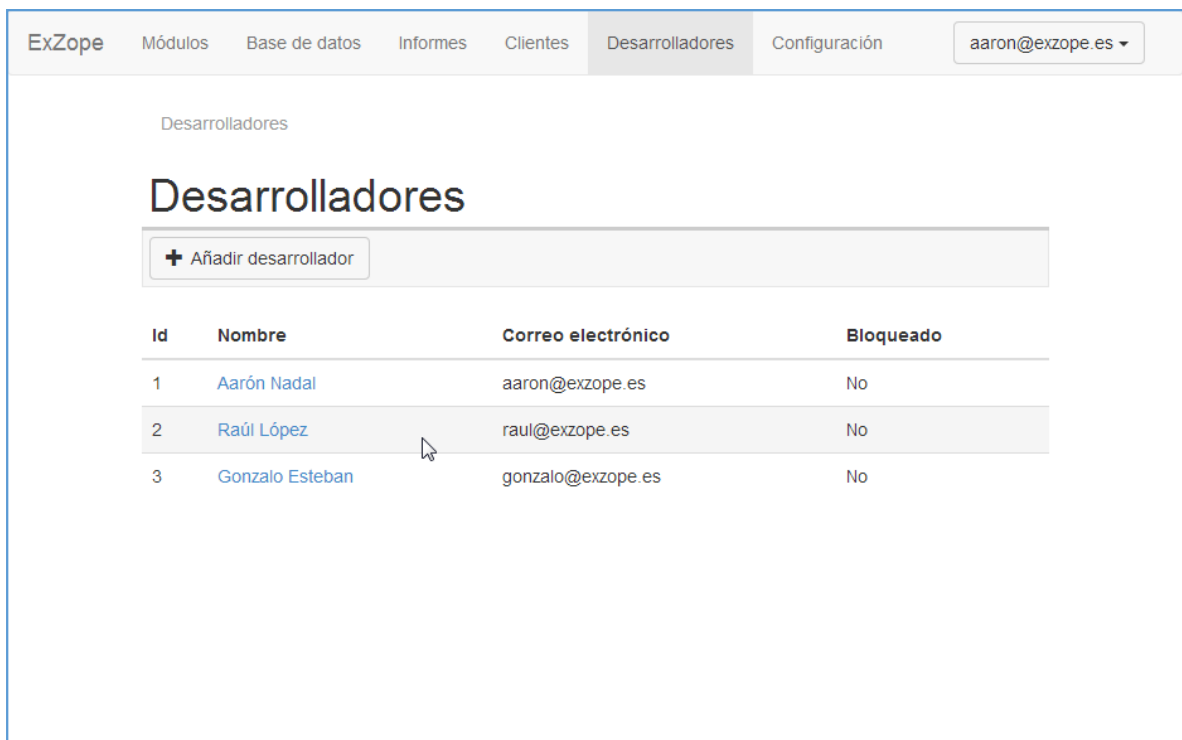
ExZope Módulos Base de datos Informes Clientes Desarrolladores Configuración aaron@exzope.es

Desarrolladores

Desarrolladores

Añadir desarrollador

| Id | Nombre | Correo electrónico | Bloqueado |
|---|---|---|---|
| 1 | Aarón Nadal | aaron@exzope.es | No |
| 2 | Raúl López | raul@exzope.es | No |
| 3 | Gonzalo Esteban | gonzalo@exzope.es | No |